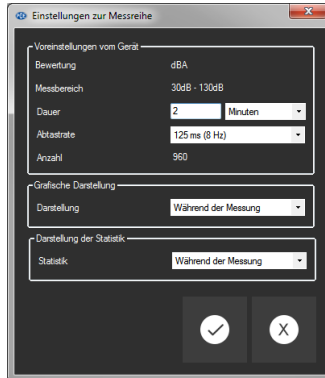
Einstellungen zur Messreihe

Voreinstellungen vom Gerät

Bewertung dBA

Messbereich 30dB - 130dB

Dauer 2 Minuten

Abtastrate 125 ms (8 Hz)

Anzahl 960

Grafische Darstellung

Darstellung Während der Messung

Darstellung der Statistik

Statistik Während der Messung